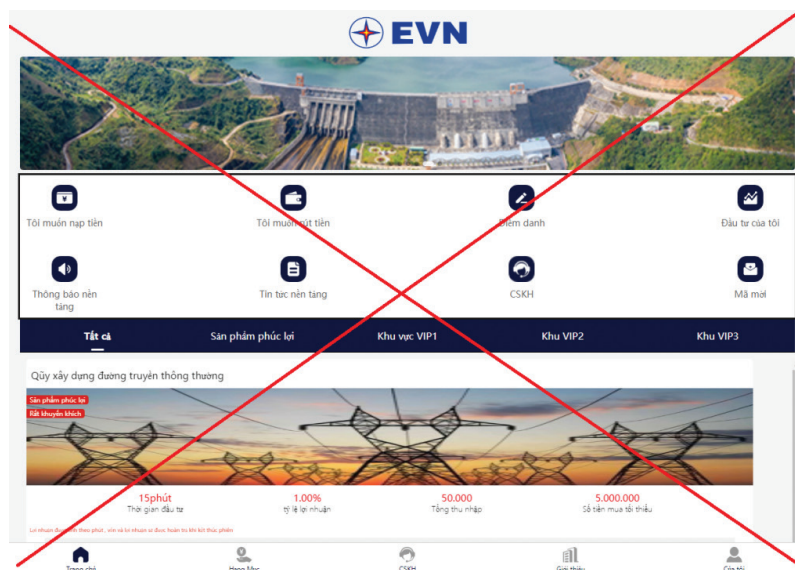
EVN

Tôi muốn nạp tiền

Tôi muốn rút tiền

Điểm danh

Đầu tư của tôi

Thông báo nền tảng

Tin tức nền tảng

CSKH

Mã mời

Tất cả

Sản phẩm phúc lợi

Khu vực VIP1

Khu VIP2

Khu VIP3

Quỹ xây dựng đường truyền thông thường

Sản phẩm phúc lợi

Rất khuyến khích

15phút
Thời gian đầu tư

1.00%
tỷ lệ lợi nhuận

50.000
Tổng thu nhập

5.000.000
Số tiền mua tối thiểu

Lợi nhuận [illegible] thêm phút , vốn và lợi nhuận sẽ được hoàn trả khi kết thúc phiên

Trang chủ

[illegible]

CSKH

Giới thiệu

Của tôi